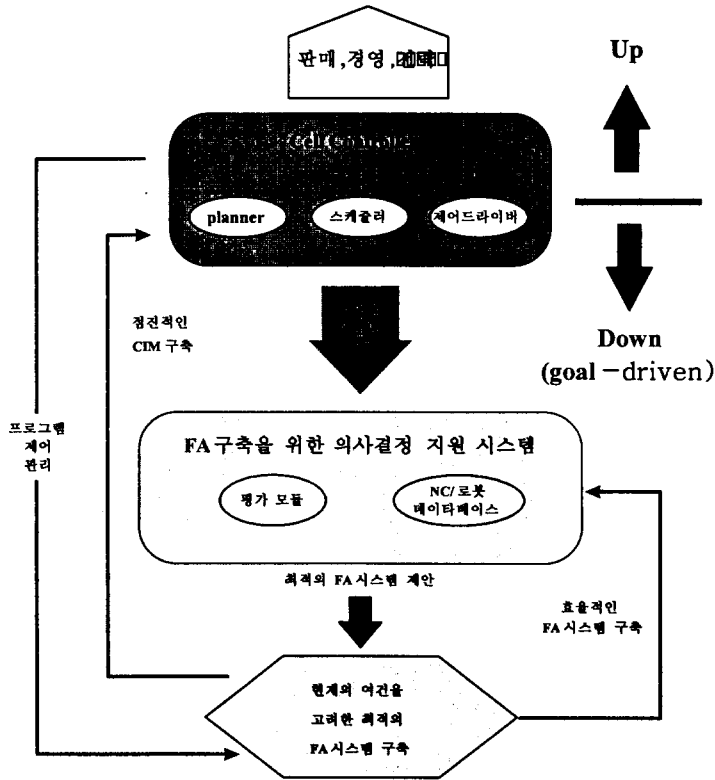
판매,경영,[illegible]

Up

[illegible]

planner

스케줄러

제어드라이바

점진적인
CIM 구축

Down
(goal－driven)

프로그램
제어
관리

FA구축을 위한 의사결정 지원 시스템

평가 모듈

NC/로봇
데이타베이스

최적의 FA시스템 제안

효율적인
FA시스템 구축

현재의 여건을
고려한 최적의
FA시스템 구축